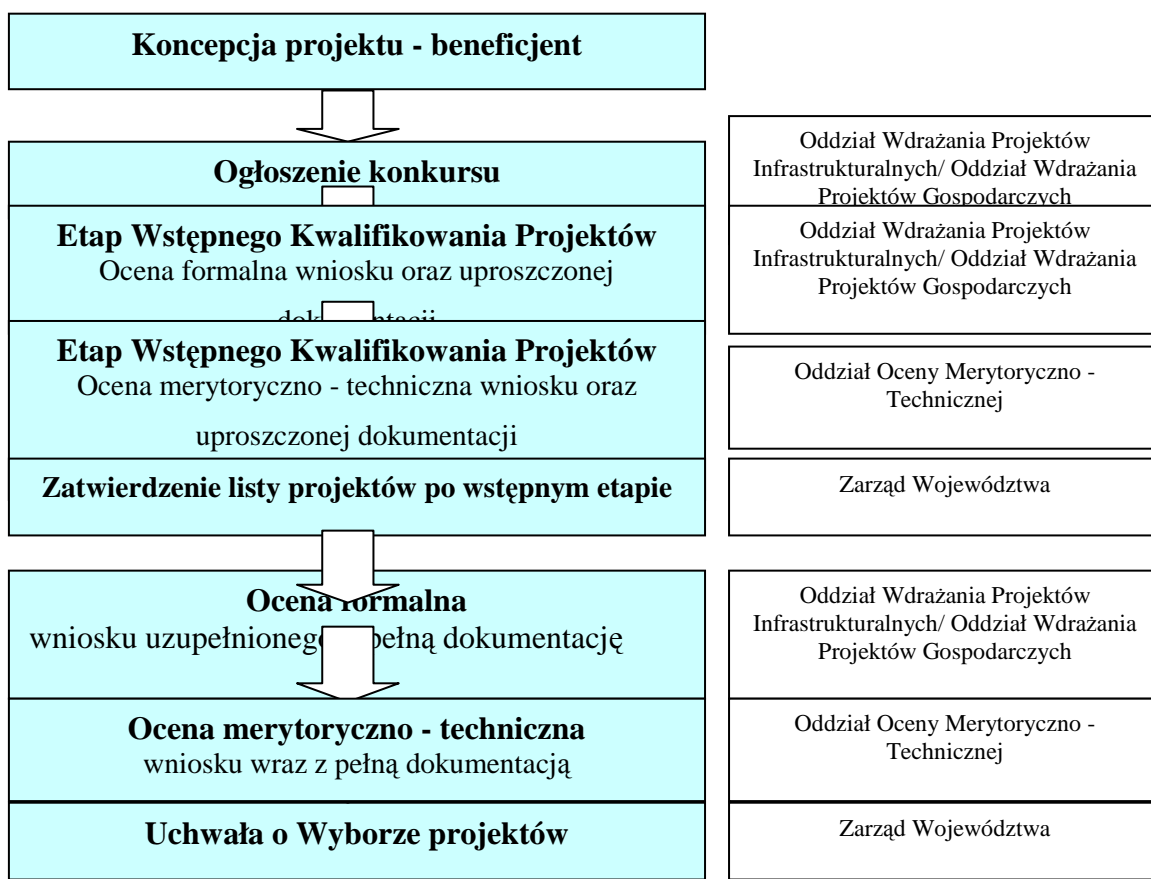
Koncepcja projektu - beneficjent

Ogłoszenie konkursu

Oddział Wdrażania Projektów Infrastrukturalnych/ Oddział Wdrażania Projektów Gospodarczych

Etap Wstępnego Kwalifikowania Projektów
Ocena formalna wniosku oraz uproszczonej dok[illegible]ntacji

Oddział Wdrażania Projektów Infrastrukturalnych/ Oddział Wdrażania Projektów Gospodarczych

Etap Wstępnego Kwalifikowania Projektów
Ocena merytoryczno - techniczna wniosku oraz uproszczonej dokumentacji

Oddział Oceny Merytoryczno - Technicznej

Zatwierdzenie listy projektów po wstępnym etapie

Zarząd Województwa

Ocena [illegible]ormalna
wniosku uzupełnioneg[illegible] pełną dokumentację

Oddział Wdrażania Projektów Infrastrukturalnych/ Oddział Wdrażania Projektów Gospodarczych

Ocena merytoryczno - techniczna
wniosku wraz z pełną dokumentacją

Oddział Oceny Merytoryczno - Technicznej

Uchwała o Wyborze projektów

Zarząd Województwa